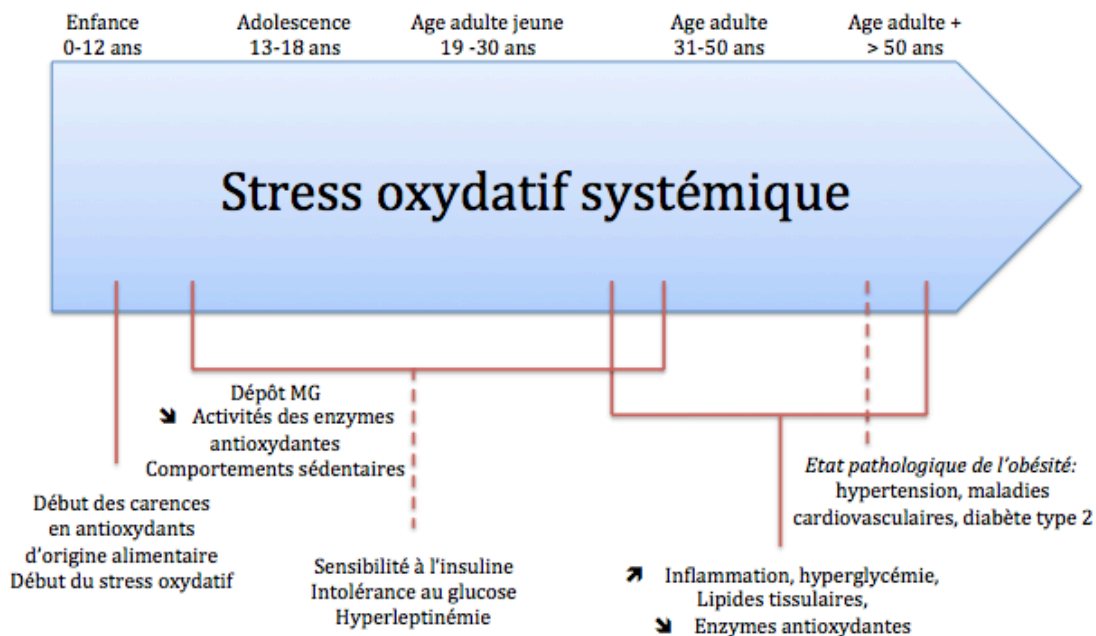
Enfance
0-12 ans

Adolescence
13-18 ans

Age adulte jeune
19 -30 ans

Age adulte
31-50 ans

Age adulte +
> 50 ans

Stress oxydatif systémique

Dépôt MG
↘ Activités des enzymes antioxydantes
Comportements sédentaires

Etat pathologique de l'obésité:
hypertension, maladies cardiovasculaires, diabète type 2

Début des carences en antioxydants d'origine alimentaire
Début du stress oxydatif

Sensibilité à l'insuline
Intolérance au glucose
Hyperleptinémie

↗ Inflammation, hyperglycémie,
Lipides tissulaires,
↘ Enzymes antioxydantes